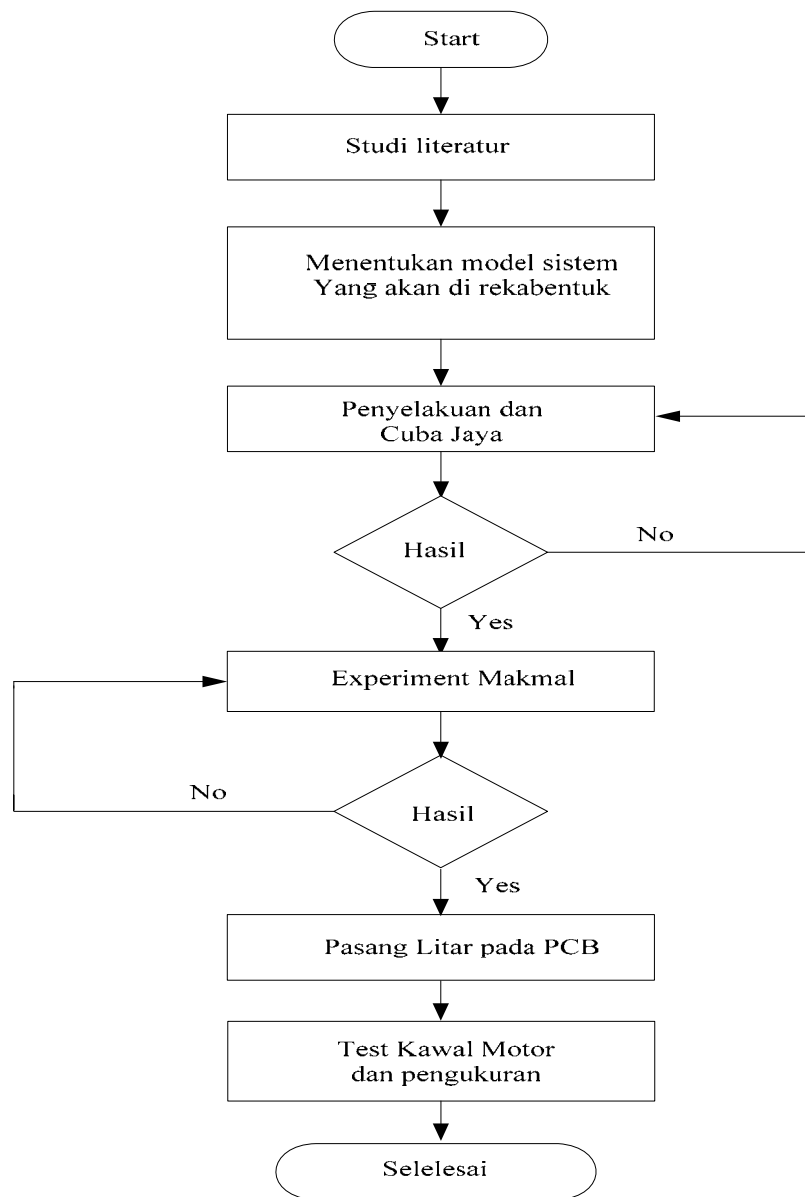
Start

Studi literatur

Menentukan model sistem Yang akan di rekabentuk

Penyelakuan dan Cuba Jaya

Hasil

No

Yes

Experiment Makmal

No

Hasil

Yes

Pasang Litar pada PCB

Test Kawal Motor dan pengukuran

Selelesai